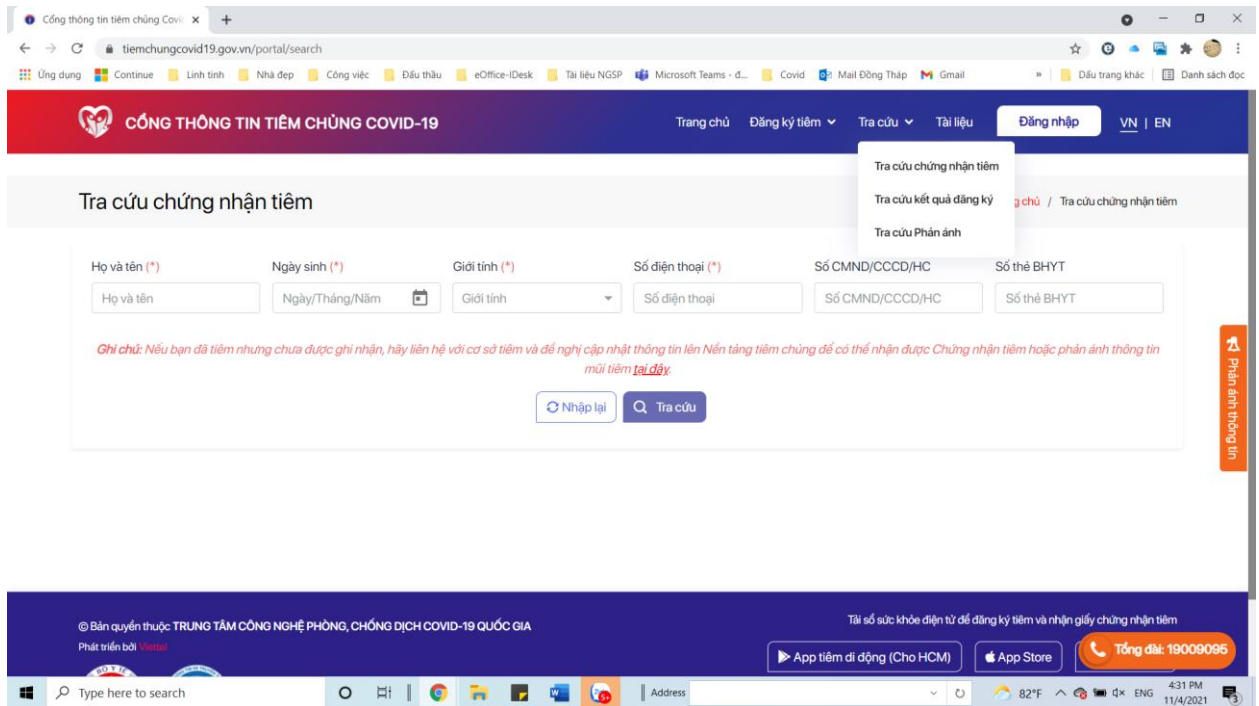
Cổng thông tin tiêm chủng Covi ×

tiemchungcovid19.gov.vn/portal/search

Ứng dụng Continue Linh tinh Nhà đẹp Công việc Đấu thầu eOffice-IDesk Tài liệu NGSP Microsoft Teams - đ... Covid Mail Đồng Tháp Gmail » Dấu trang khác Danh sách đọc

CỔNG THÔNG TIN TIÊM CHỦNG COVID-19

Trang chủ Đăng ký tiêm Tra cứu Tài liệu Đăng nhập VN | EN

Tra cứu chứng nhận tiêm
Tra cứu kết quả đăng ký
Tra cứu Phản ánh

Tra cứu chứng nhận tiêm

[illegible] chủ / Tra cứu chứng nhận tiêm

Họ và tên (*) Ngày sinh (*) Giới tính (*) Số điện thoại (*) Số CMND/CCCD/HC Số thẻ BHYT

Họ và tên Ngày/Tháng/Năm Giới tính Số điện thoại Số CMND/CCCD/HC Số thẻ BHYT

Ghi chú: Nếu bạn đã tiêm nhưng chưa được ghi nhận, hãy liên hệ với cơ sở tiêm và đề nghị cập nhật thông tin lên Nền tảng tiêm chủng để có thể nhận được Chứng nhận tiêm hoặc phản ánh thông tin mũi tiêm tại đây.

Nhập lại Tra cứu

Phản ánh thông tin

© Bản quyền thuộc TRUNG TÂM CÔNG NGHỆ PHÒNG, CHỐNG DỊCH COVID-19 QUỐC GIA
Phát triển bởi Viettel

Tải sổ sức khỏe điện tử để đăng ký tiêm và nhận giấy chứng nhận tiêm

App tiêm di động (Cho HCM) App Store

Tổng đài: 19009095

Type here to search Address 82°F ENG 4:31 PM 11/4/2021